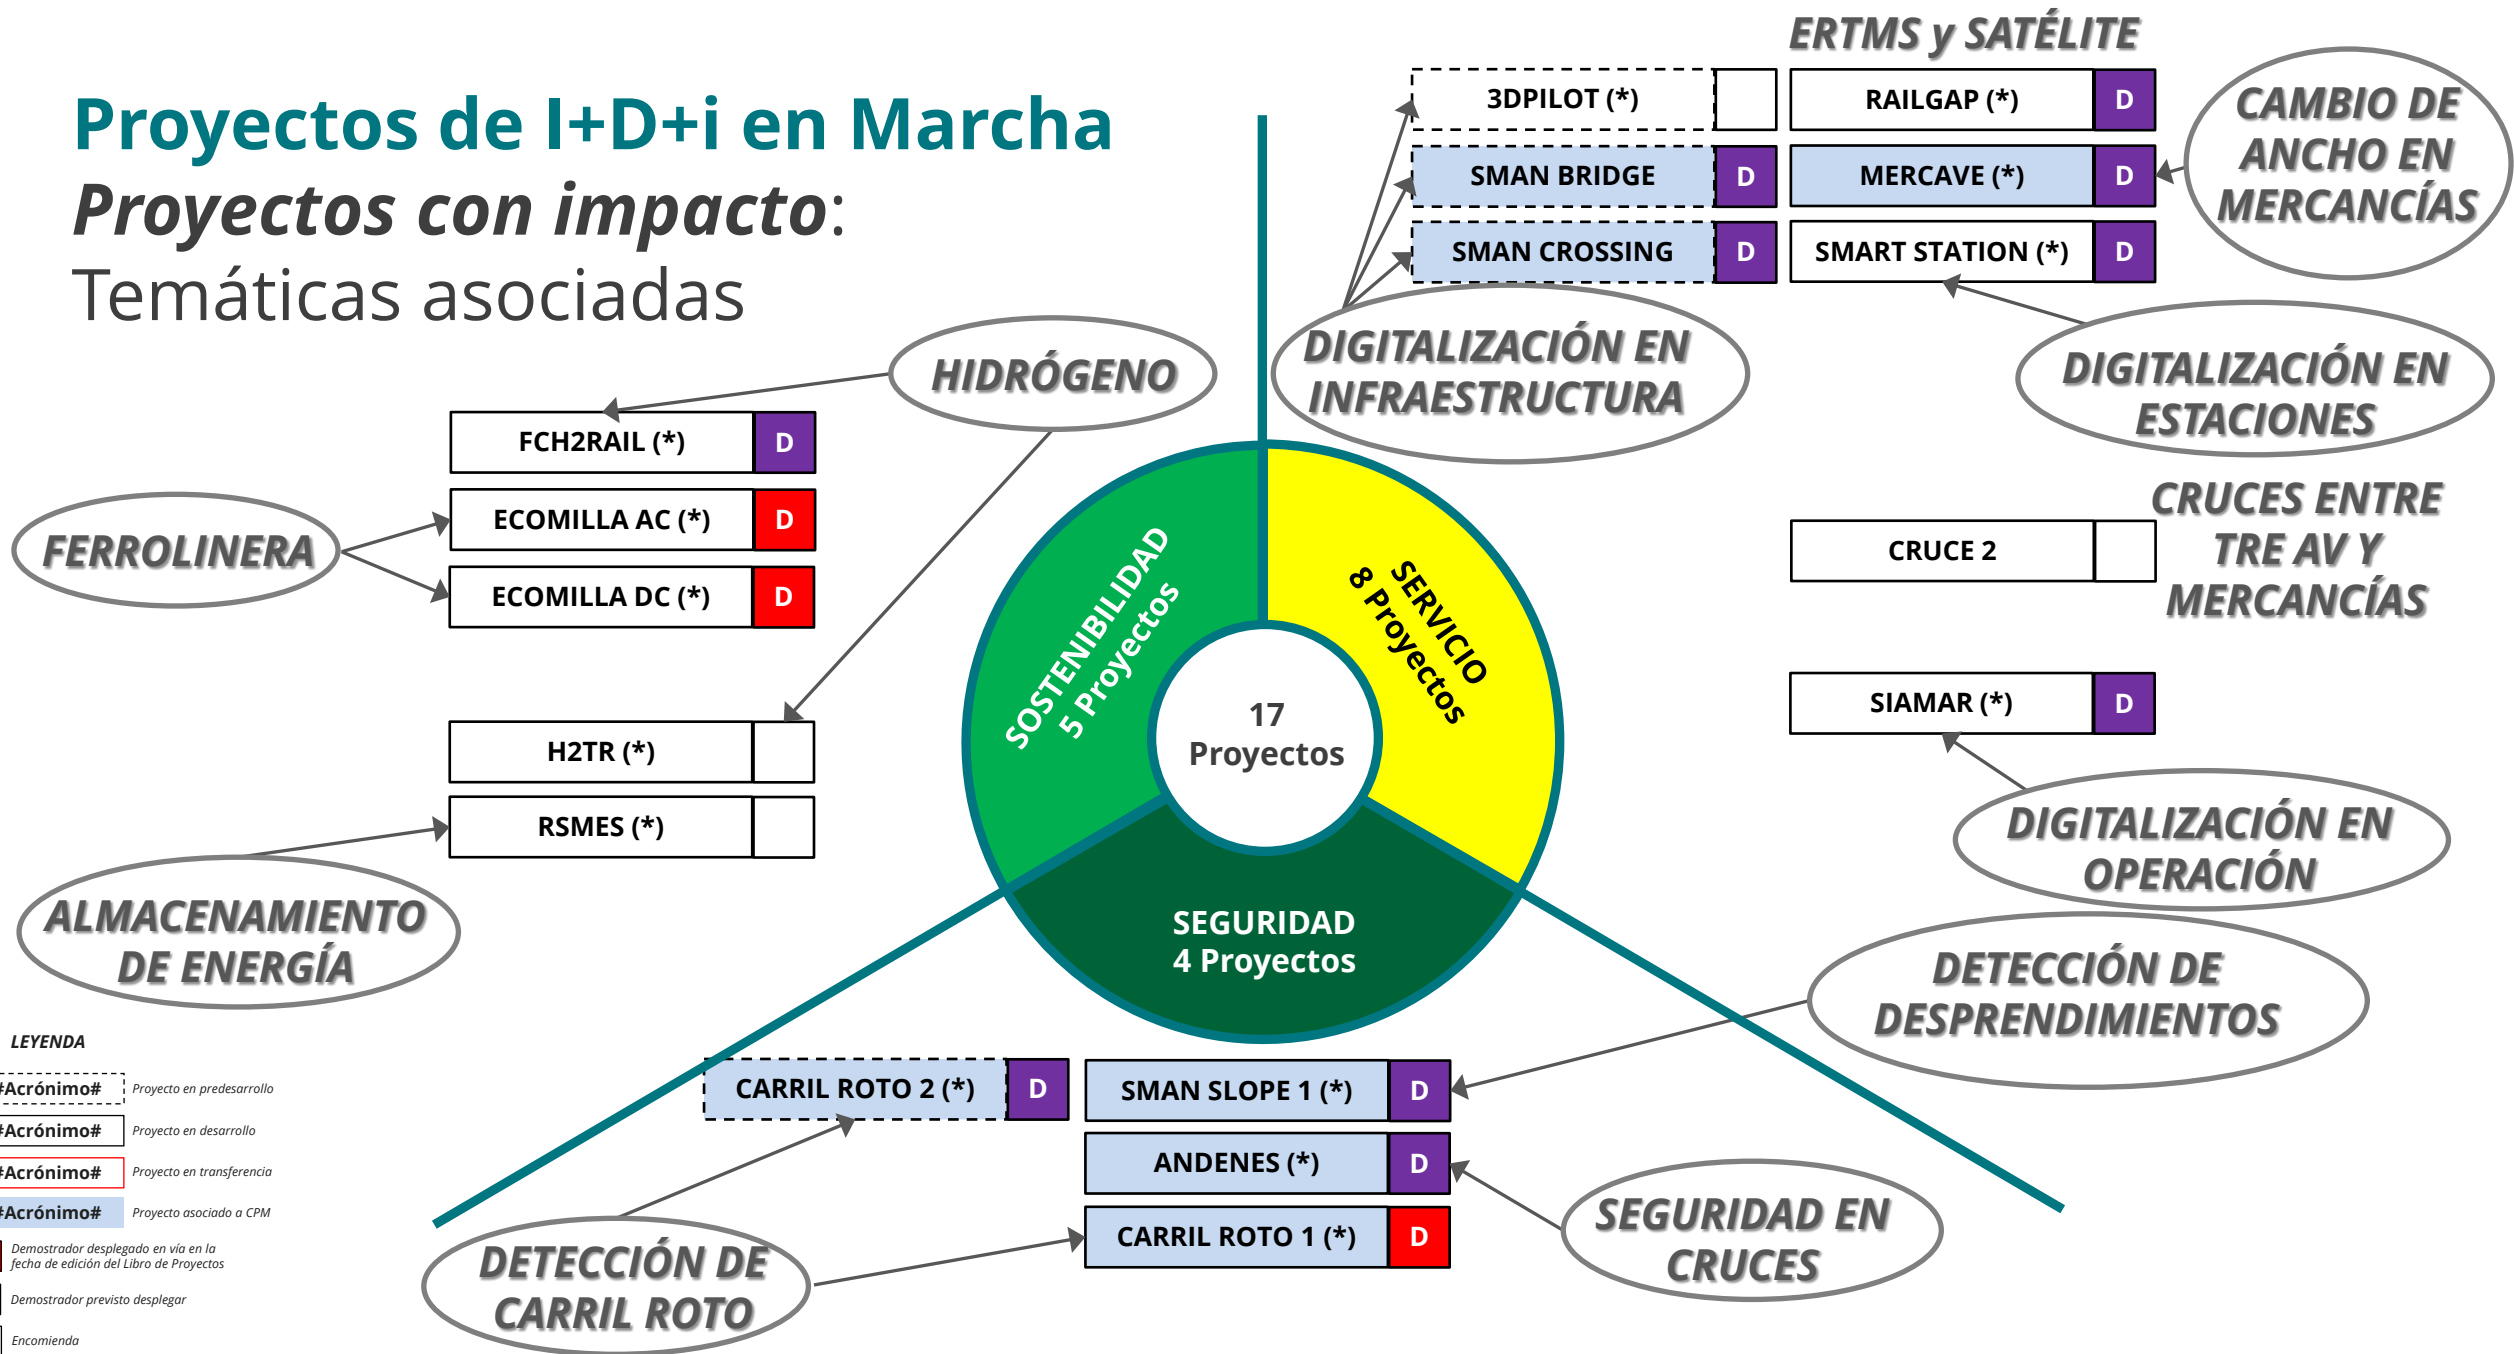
Proyectos de I+D+i en Marcha

*Proyectos con impacto*:
Temáticas asociadas

HIDRÓGENO

FCH2RAIL (*) D

FERROLINERA

ECOMILLA AC (*) D

ECOMILLA DC (*) D

H2TR (*)

RSMES (*)

ALMACENAMIENTO DE ENERGÍA

SOSTENIBILIDAD 5 Proyectos

SERVICIO 8 Proyectos

17 Proyectos

SEGURIDAD 4 Proyectos

ERTMS y SATÉLITE

3DPILOT (*)

RAILGAP (*) D

SMAN BRIDGE D

MERCAVE (*) D

CAMBIO DE ANCHO EN MERCANCÍAS

SMAN CROSSING D

SMART STATION (*) D

DIGITALIZACIÓN EN INFRAESTRUCTURA

DIGITALIZACIÓN EN ESTACIONES

CRUCES ENTRE TRE AV Y MERCANCÍAS

CRUCE 2

SIAMAR (*) D

DIGITALIZACIÓN EN OPERACIÓN

DETECCIÓN DE DESPRENDIMIENTOS

LEYENDA

#Acrónimo# Proyecto en predesarrollo
#Acrónimo# Proyecto en desarrollo
#Acrónimo# Proyecto en transferencia
#Acrónimo# Proyecto asociado a CPM
Demostrador desplegado en vía en la fecha de edición del Libro de Proyectos
Demostrador previsto desplegar
Encomienda

CARRIL ROTO 2 (*) D

SMAN SLOPE 1 (*) D

ANDENES (*) D

CARRIL ROTO 1 (*) D

SEGURIDAD EN CRUCES

DETECCIÓN DE CARRIL ROTO